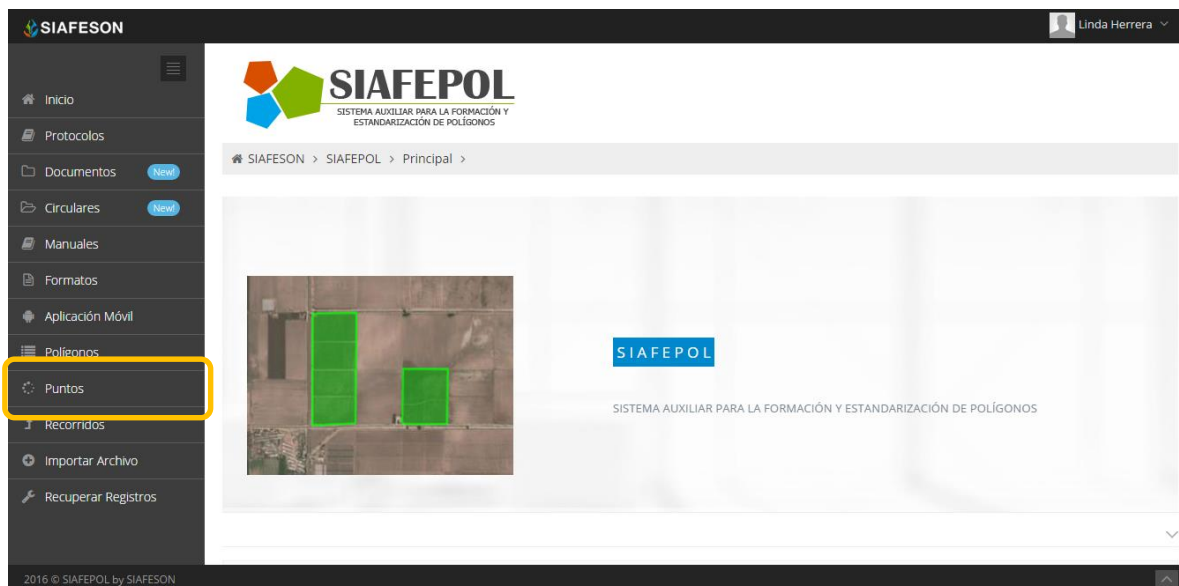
SIAFESON

Linda Herrera

Inicio
Protocolos
Documentos New!
Circulares New!
Manuales
Formatos
Aplicación Móvil
Polígonos
Puntos
Recorridos
Importar Archivo
Recuperar Registros

SIAFEPOL
SISTEMA AUXILIAR PARA LA FORMACIÓN Y ESTANDARIZACIÓN DE POLÍGONOS

SIAFESON > SIAFEPOL > Principal >

SIAFEPOL

SISTEMA AUXILIAR PARA LA FORMACIÓN Y ESTANDARIZACIÓN DE POLÍGONOS

2016 © SIAFEPOL by SIAFESON